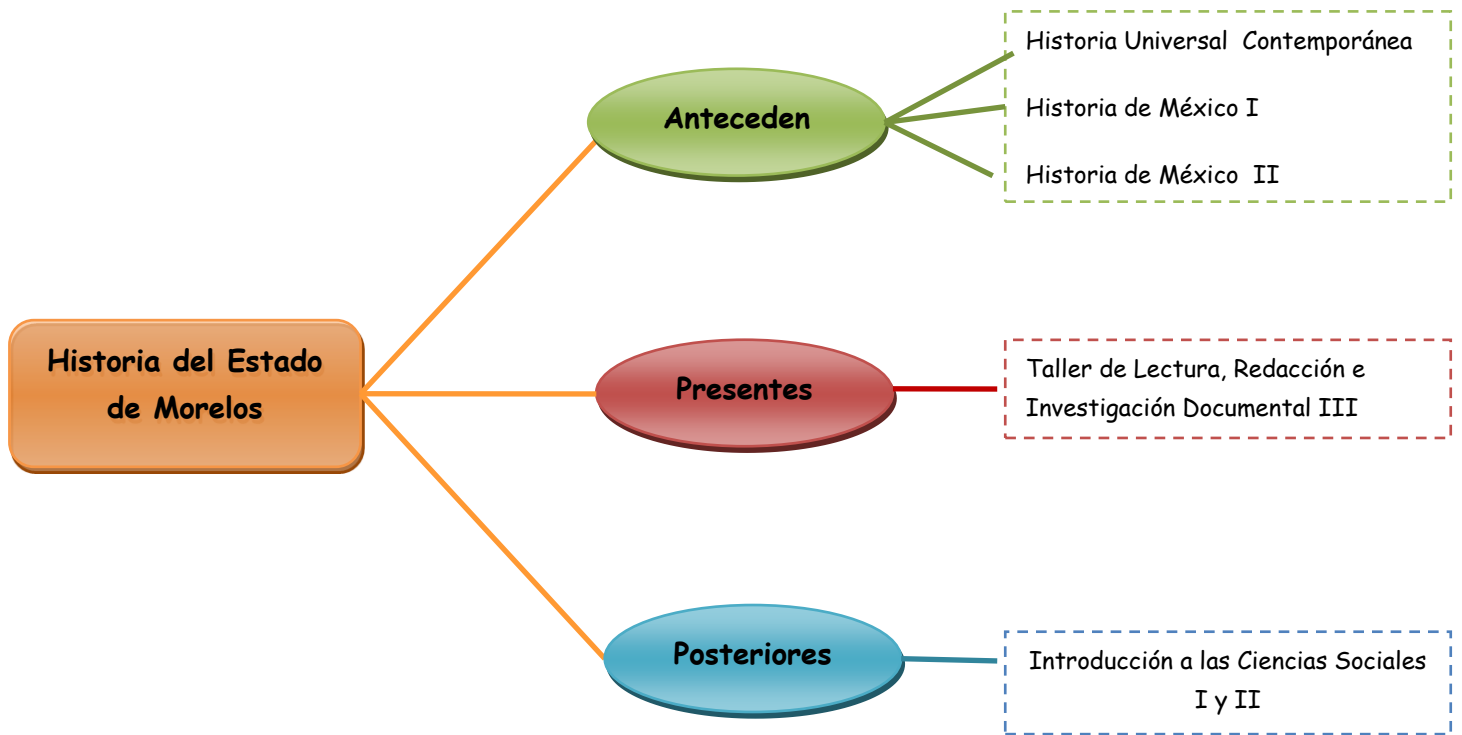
Historia del Estado de Morelos

Anteceden

Historia Universal Contemporánea

Historia de México I

Historia de México II

Presentes

Taller de Lectura, Redacción e Investigación Documental III

Posteriores

Introducción a las Ciencias Sociales I y II